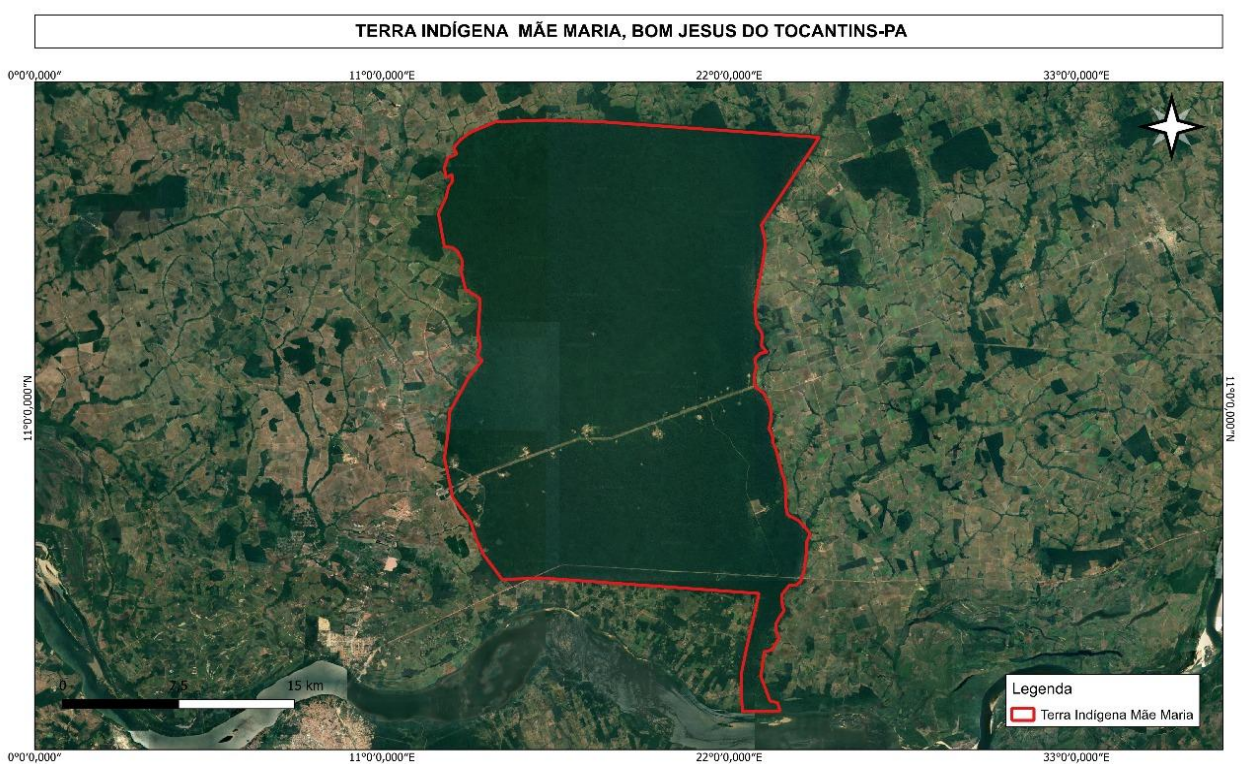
TERRA INDÍGENA MÃE MARIA, BOM JESUS DO TOCANTINS-PA

0°0'0,000"
11°0'0,000"E
22°0'0,000"E
33°0'0,000"E

11°0'0,000"N
11°0'0,000"N

0
7,5
15 km

Legenda
Terra Indígena Mãe Maria

0°0'0,000"
11°0'0,000"E
22°0'0,000"E
33°0'0,000"E